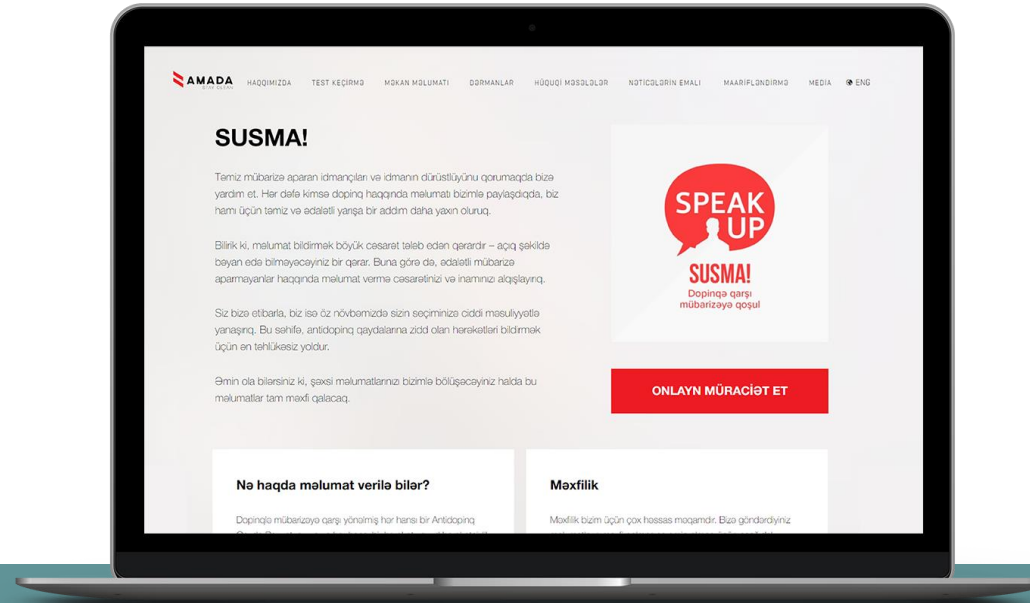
AMADA
STAY CLEAN

HAQQIMIZDA TEST KEÇİRMƏ MƏKAN MƏLUMATI DƏRMANLAR HÜQUQİ MƏSƏLƏLƏR NƏTİCƏLƏRİN EMALI MAARİFLƏNDİRMƏ MEDIA ENG

SUSMA!

Təmiz mübarizə aparan idmançıları və idmanın dürüstlüyünü qorumaqda bizə yardım et. Hər dəfə kimsə dopinq haqqında məlumatı bizimlə paylaşdıqda, biz hamı üçün təmiz və ədalətli yarışa bir addım daha yaxın oluruq.

Bilirik ki, məlumat bildirmək böyük cəsarət tələb edən qərardır – açıq şəkildə bəyan edə bilməyəcəyiniz bir qərar. Buna görə də, ədalətli mübarizə aparmayanlar haqqında məlumat vermə cəsarətinizi və inamınızı alqışlayırıq.

Siz bizə etibarla, biz isə öz növbəmizdə sizin seçiminizə ciddi məsuliyyətlə yanaşırıq. Bu səhifə, antidopinq qaydalarına zidd olan hərəkətləri bildirmək üçün ən təhlükəsiz yoldur.

Əmin ola bilərsiniz ki, şəxsi məlumatlarınızı bizimlə bölüşəcəyiniz halda bu məlumatlar tam məxfi qalacaq.

SPEAK UP
SUSMA!
Dopinqə qarşı mübarizəyə qoşul

ONLAYN MÜRACİƏT ET

Nə haqda məlumat verilə bilər?

Dopinqlə mübarizəyə qarşı yönəlmiş hər hansı bir Antidopinq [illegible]

Məxfilik

Məxfilik bizim üçün çox həssas məqamdır. Bizə göndərdiyiniz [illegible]